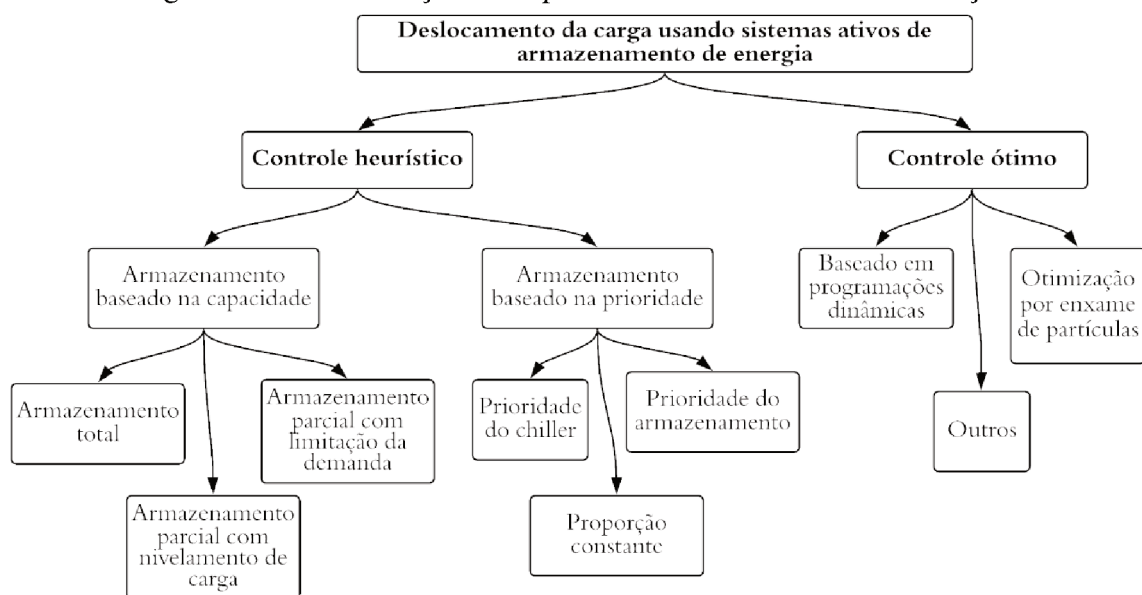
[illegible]

Deslocamento da carga usando sistemas ativos de armazenamento de energia

Controle heurístico

Controle ótimo

Armazenamento baseado na capacidade

Armazenamento baseado na prioridade

Baseado em programações dinâmicas

Otimização por enxame de partículas

Armazenamento total

Armazenamento parcial com limitação da demanda

Armazenamento parcial com nivelamento de carga

Prioridade do chiller

Prioridade do armazenamento

Proporção constante

Outros